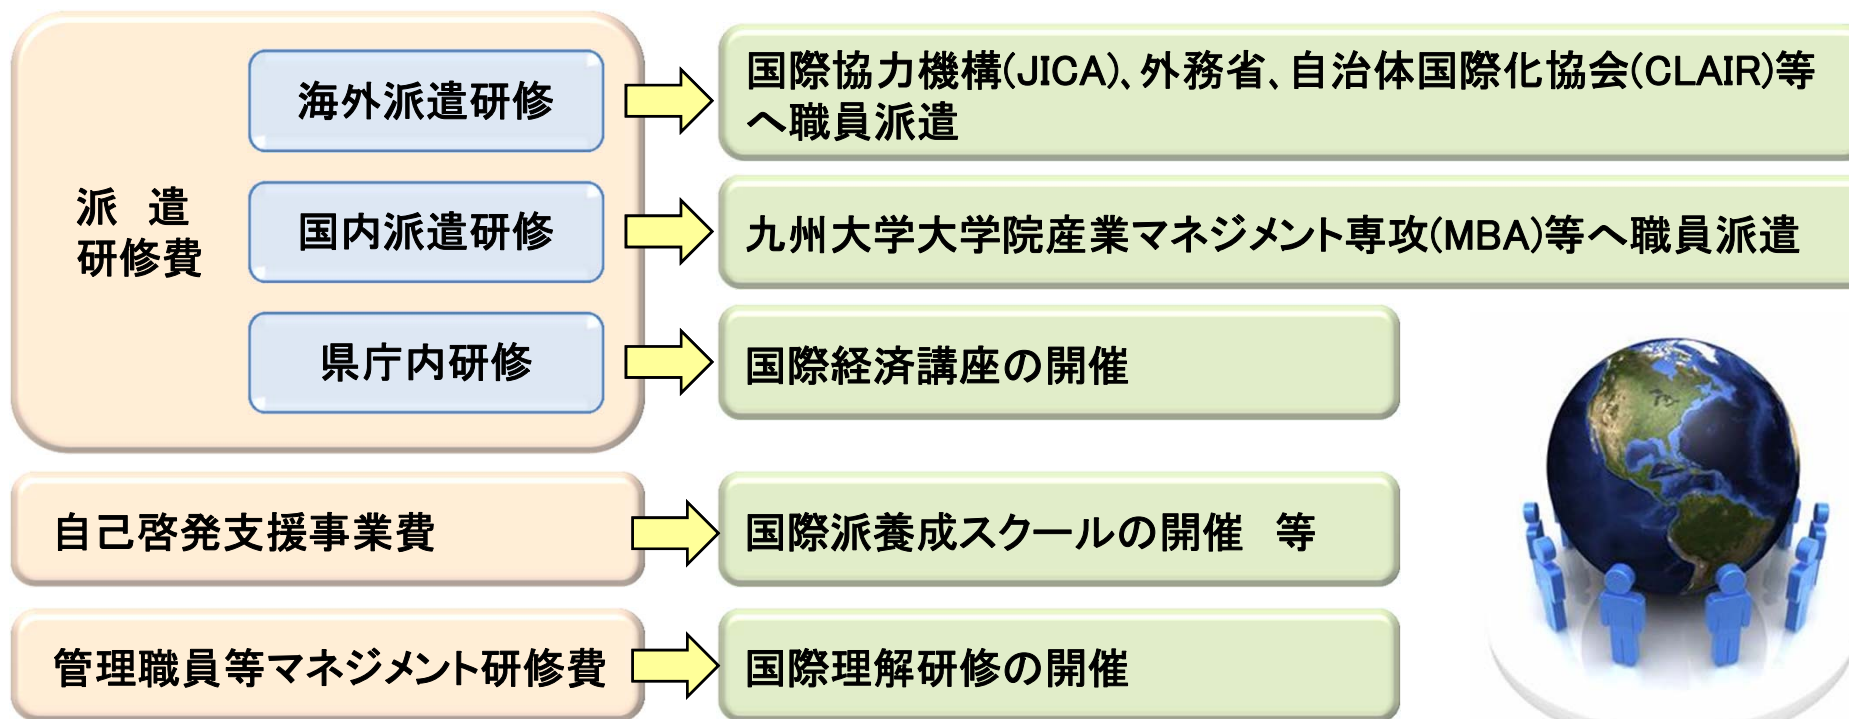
派　遣
研修費

海外派遣研修

国際協力機構(JICA)、外務省、自治体国際化協会(CLAIR)等へ職員派遣

国内派遣研修

九州大学大学院産業マネジメント専攻(MBA)等へ職員派遣

県庁内研修

国際経済講座の開催

自己啓発支援事業費

国際派養成スクールの開催　等

管理職員等マネジメント研修費

国際理解研修の開催